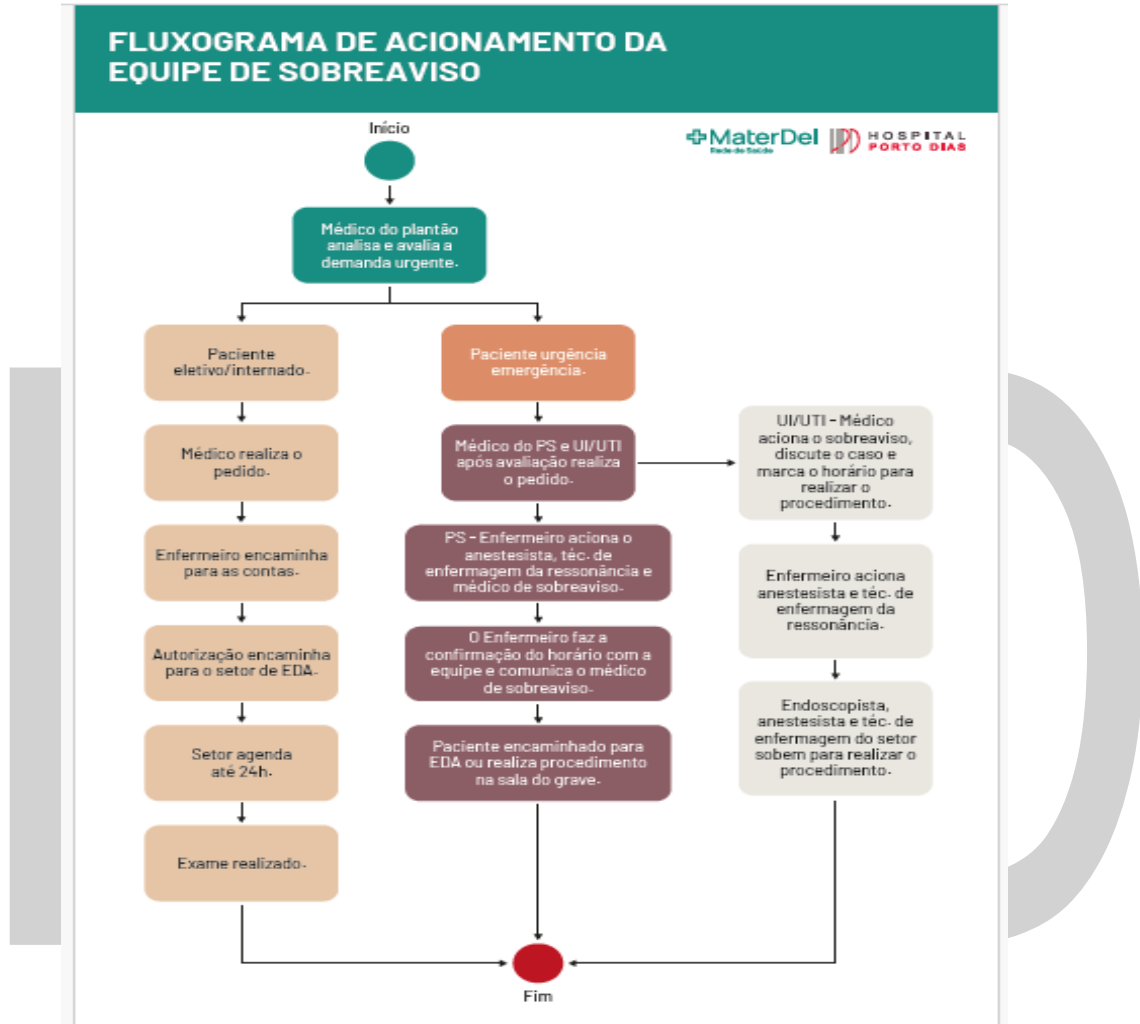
FLUXOGRAMA DE ACIONAMENTO DA EQUIPE DE SOBREAVISO

MaterDel Rede de Saúde

HOSPITAL PORTO DIAS

Início

Médico do plantão analisa e avalia a demanda urgente.

Paciente eletivo/internado.

Médico realiza o pedido.

Enfermeiro encaminha para as contas.

Autorização encaminha para o setor de EDA.

Setor agenda até 24h.

Exame realizado.

Paciente urgência emergência.

Médico do PS e UI/UTI após avaliação realiza o pedido.

PS - Enfermeiro aciona o anestesista, téc. de enfermagem da ressonância e médico de sobreaviso.

O Enfermeiro faz a confirmação do horário com a equipe e comunica o médico de sobreaviso.

Paciente encaminhado para EDA ou realiza procedimento na sala do grave.

UI/UTI - Médico aciona o sobreaviso, discute o caso e marca o horário para realizar o procedimento.

Enfermeiro aciona anestesista e téc. de enfermagem da ressonância.

Endoscopista, anestesista e téc. de enfermagem do setor sobem para realizar o procedimento.

Fim